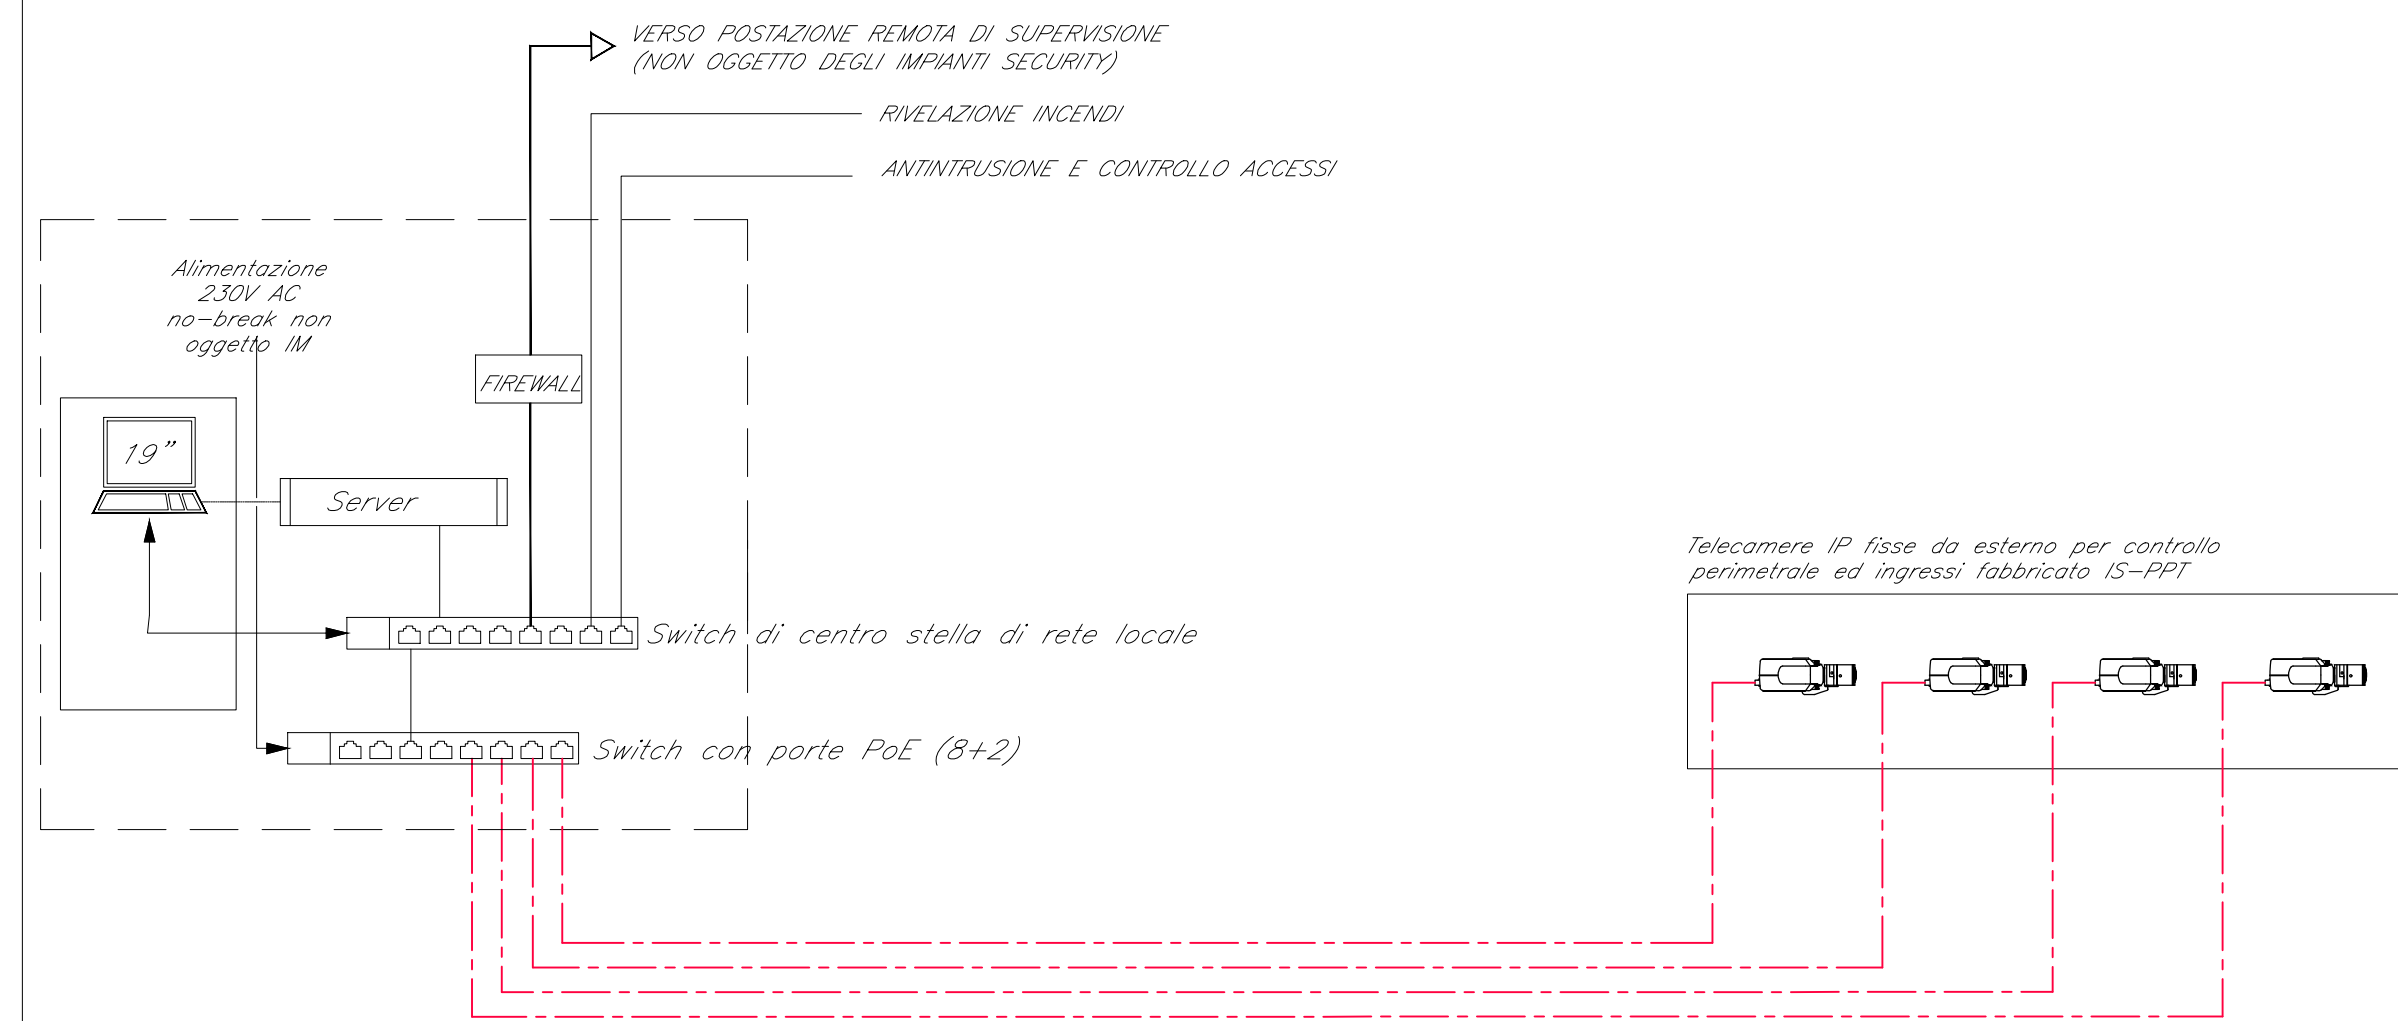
VERSO POSTAZIONE REMOTA DI SUPERVISIONE
(NON OGGETTO DEGLI IMPIANTI SECURITY)

RIVELAZIONE INCENDI

ANTINTRUSIONE E CONTROLLO ACCESSI

Alimentazione
230V AC
no-break non
oggetto IM

FIREWALL

19"

Server

Switch di centro stella di rete locale

Switch con porte PoE (8+2)

Telecamere IP fisse da esterno per controllo
perimetrale ed ingressi fabbricato IS-PPT